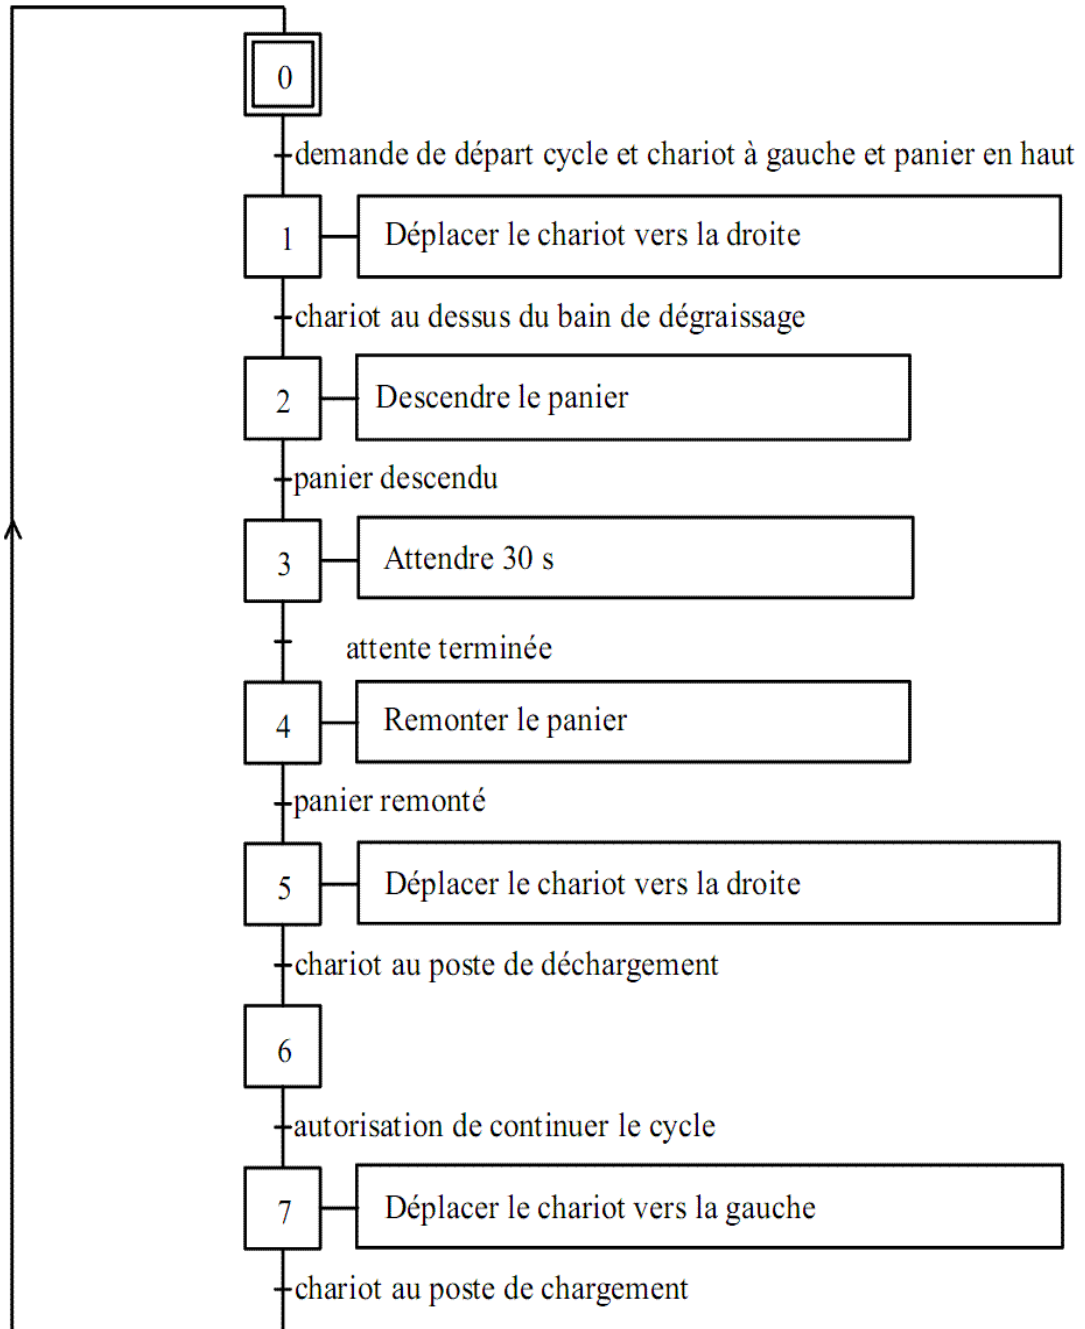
0

demande de départ cycle et chariot à gauche et panier en haut

1

Déplacer le chariot vers la droite

chariot au dessus du bain de dégraissage

2

Descendre le panier

panier descendu

3

Attendre 30 s

attente terminée

4

Remonter le panier

panier remonté

5

Déplacer le chariot vers la droite

chariot au poste de déchargement

6

autorisation de continuer le cycle

7

Déplacer le chariot vers la gauche

chariot au poste de chargement